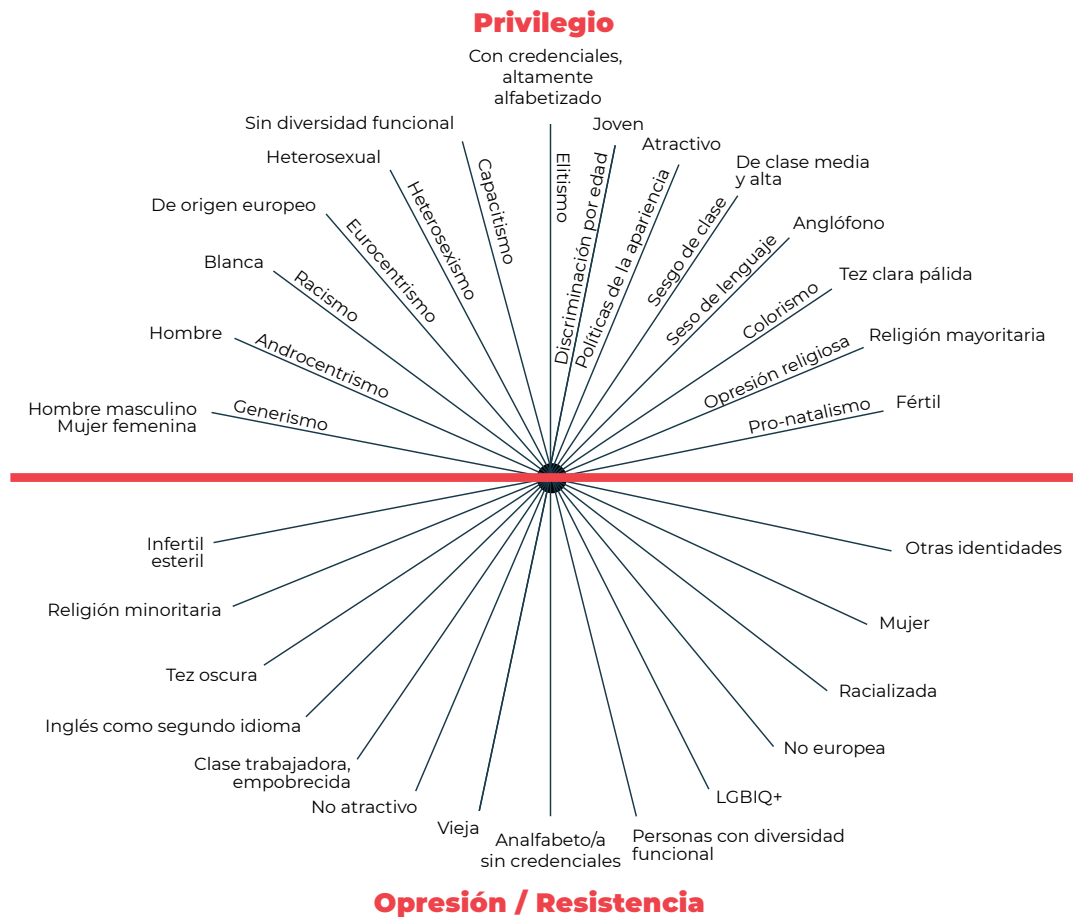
Privilegio

Con credenciales, altamente alfabetizado

Sin diversidad funcional

Joven

Atractivo

De clase media y alta

Heterosexual

De origen europeo

Anglófono

Blanca

Tez clara pálida

Hombre

Religión mayoritaria

Hombre masculino
Mujer femenina

Fértil

Capacitismo

Elitismo

Discriminación por edad

Heterosexismo

Políticas de la apariencia

Eurocentrismo

Sesgo de clase

Racismo

Seso de lenguaje

Colorismo

Androcentrismo

Opresión religiosa

Generismo

Pro-natalismo

Infertil
esteril

Otras identidades

Religión minoritaria

Mujer

Tez oscura

Racializada

Inglés como segundo idioma

No europea

Clase trabajadora, empobrecida

LGBIQ+

No atractivo

Vieja

Analfabeto/a sin credenciales

Personas con diversidad funcional

Opresión / Resistencia